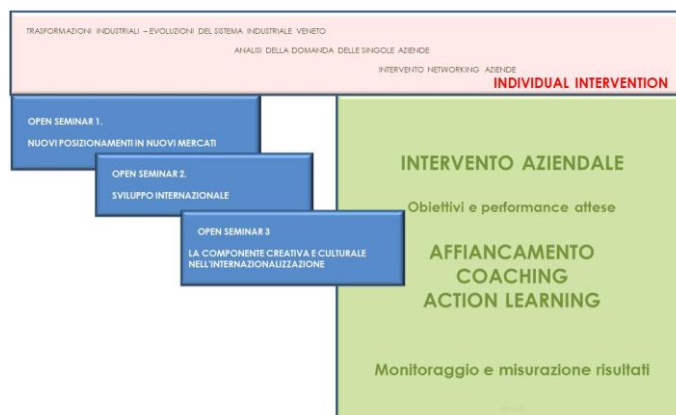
TRASFORMAZIONI INDUSTRIALI – EVOLUZIONI DEL SISTEMA INDUSTRIALE VENETO

ANALISI DELLA DOMANDA DELLE SINGOLE AZIENDE

INTERVENTO NETWORKING AZIENDE

INDIVIDUAL INTERVENTION

OPEN SEMINAR 1.

NUOVI POSIZIONAMENTI IN NUOVI MERCATI

OPEN SEMINAR 2.

SVILUPPO INTERNAZIONALE

OPEN SEMINAR 3

LA COMPONENTE CREATIVA E CULTURALE NELL'INTERNAZIONALIZZAZIONE

INTERVENTO AZIENDALE

Obiettivi e performance attese

AFFIANCAMENTO

COACHING

ACTION LEARNING

Monitoraggio e misurazione risultati